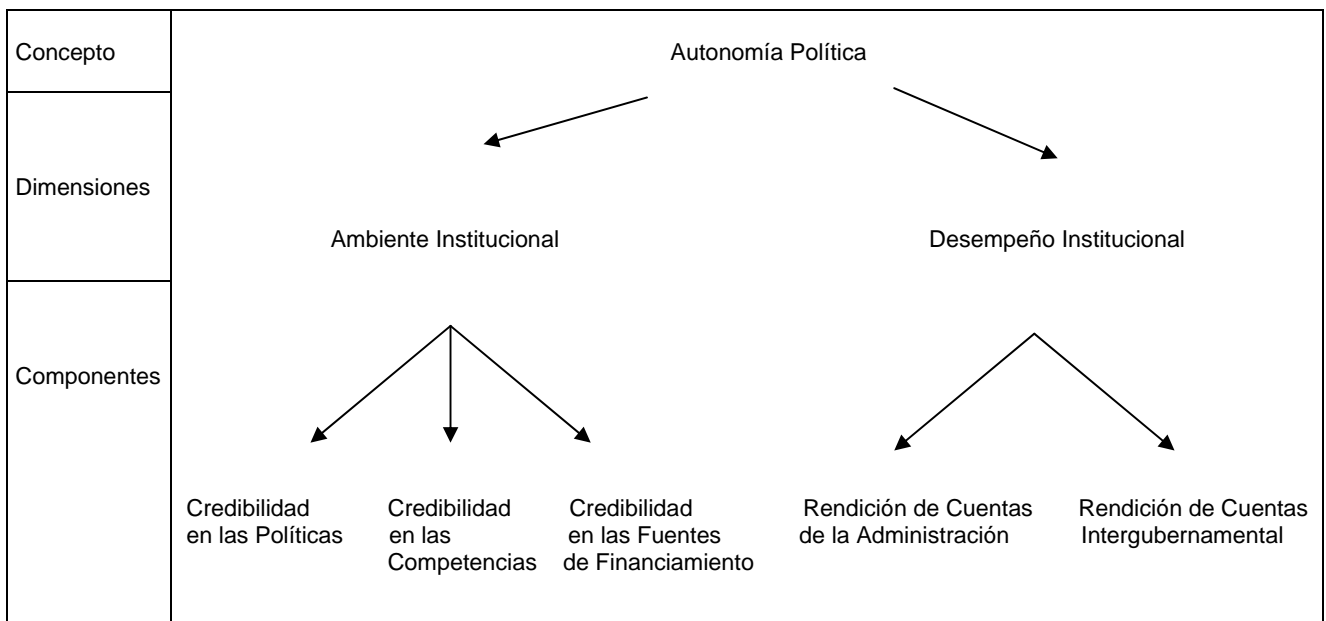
Concepto

Autonomía Política

Dimensiones

Ambiente Institucional

Desempeño Institucional

Componentes

Credibilidad en las Políticas

Credibilidad en las Competencias

Credibilidad en las Fuentes de Financiamiento

Rendición de Cuentas de la Administración

Rendición de Cuentas Intergubernamental